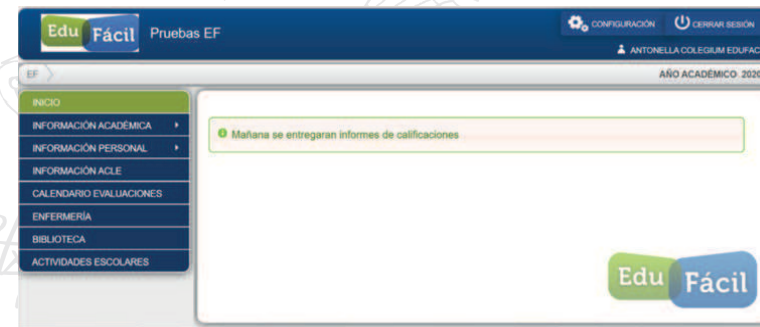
Edu Fácil Pruebas EF

CONFIGURACIÓN CERRAR SESIÓN

ANTONELLA COLEGIUM EDUFAC

EF

AÑO ACADÉMICO 2020

INICIO
INFORMACIÓN ACADÉMICA
INFORMACIÓN PERSONAL
INFORMACIÓN ACLE
CALENDARIO EVALUACIONES
ENFERMERÍA
BIBLIOTECA
ACTIVIDADES ESCOLARES

Mañana se entregaran informes de calificaciones

Edu Fácil